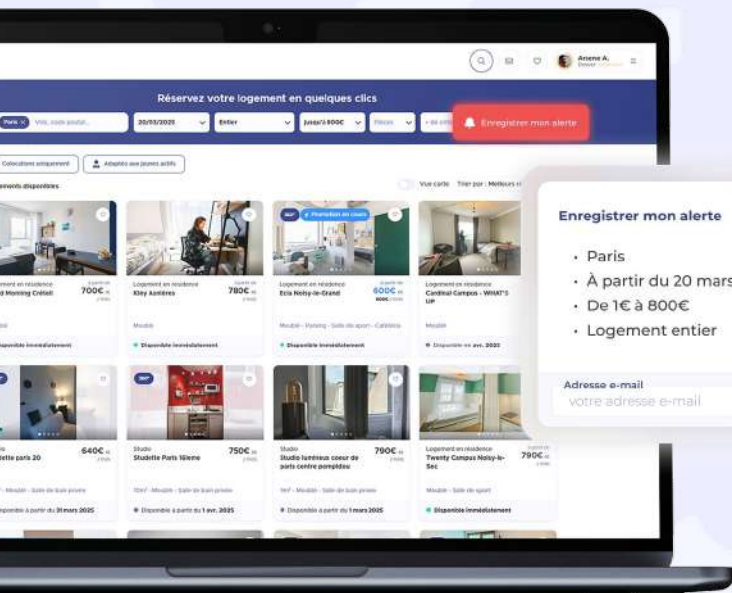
Ariane A.

Réservez votre logement en quelques clics

Paris × Ville, code postal... 20/03/2025 Entier Jusqu'à 800€ Pièces

Enregistrer mon alerte

Colocations uniquement Adaptés aux jeunes actifs

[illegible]ments disponibles

Vue carte Trier par : Meilleurs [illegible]

Logement en résidence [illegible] Morning Créteil 700€

Logement en résidence Kley Asnières 780€

Promotion en cours
Logement en résidence Ecla Noisy-le-Grand 600€

Logement en résidence Cardinal Campus - WHAT'S UP

Disponible immédiatement

Disponible immédiatement

Disponible immédiatement

Disponible le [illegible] avr. 2025

Studio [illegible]ette Paris 20 640€

Studio Studette Paris 16ème 750€

Studio Studio lumineux coeur de paris centre pompidou 790€

Logement en résidence Twenty Campus Noisy-le-Sec 790€

Disponible à partir du 31 mars 2025

Disponible à partir du 1 avr. 2025

Disponible à partir du 1 mars 2025

Disponible immédiatement

Enregistrer mon alerte

Paris
À partir du 20 mars
De 1€ à 800€
Logement entier

Adresse e-mail
votre adresse e-mail